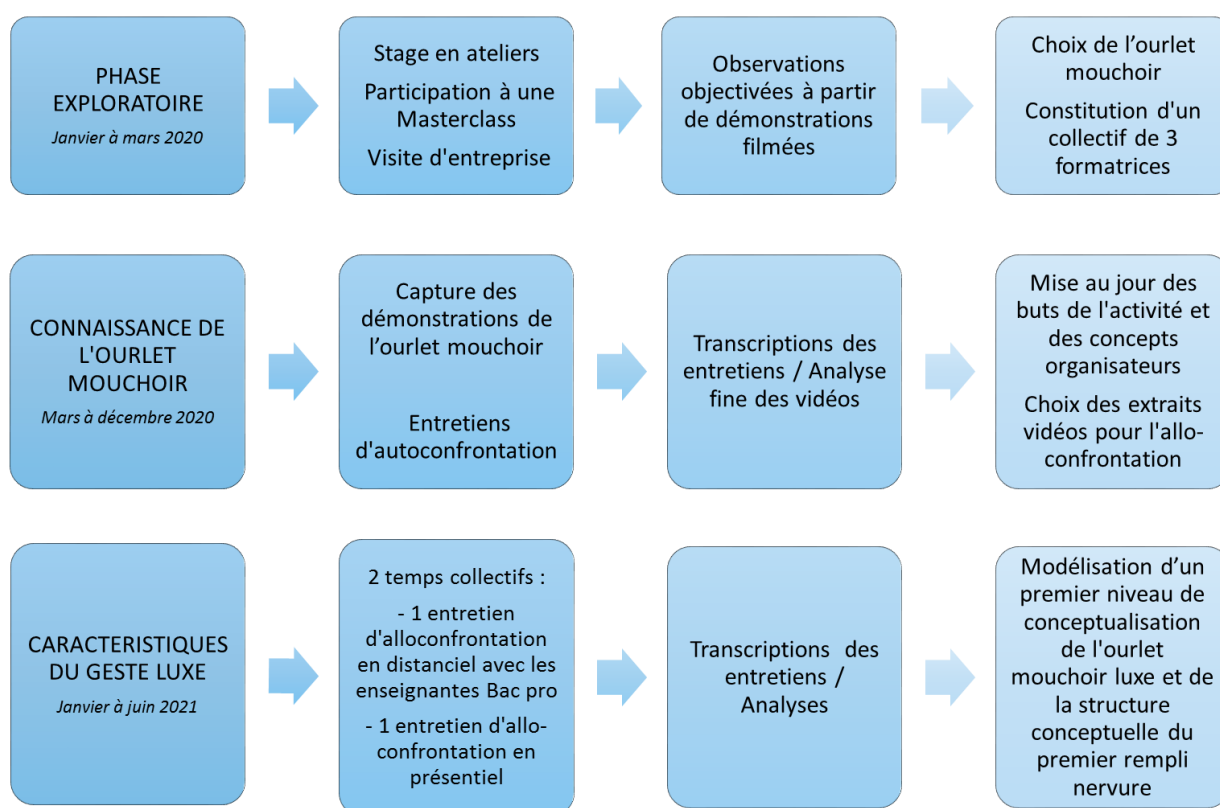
PHASE EXPLORATOIRE
Janvier à mars 2020

Stage en ateliers

Participation à une Masterclass

Visite d'entreprise

Observations objectivées à partir de démonstrations filmées

Choix de l'ourlet mouchoir

Constitution d'un collectif de 3 formatrices

CONNAISSANCE DE L'OURLET MOUCHOIR
Mars à décembre 2020

Capture des démonstrations de l'ourlet mouchoir

Entretiens d'autoconfrontation

Transcriptions des entretiens / Analyse fine des vidéos

Mise au jour des buts de l'activité et des concepts organisateurs

Choix des extraits vidéos pour l'alloconfrontation

CARACTERISTIQUES DU GESTE LUXE
Janvier à juin 2021

2 temps collectifs :

- 1 entretien d'alloconfrontation en distanciel avec les enseignantes Bac pro

- 1 entretien d'alloconfrontation en présentiel

Transcriptions des entretiens / Analyses

Modélisation d'un premier niveau de conceptualisation de l'ourlet mouchoir luxe et de la structure conceptuelle du premier rempli nervure